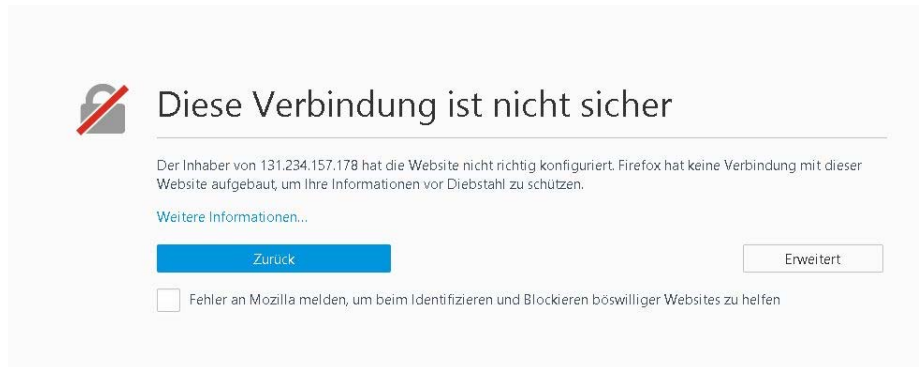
Diese Verbindung ist nicht sicher

Der Inhaber von 131.234.157.178 hat die Website nicht richtig konfiguriert. Firefox hat keine Verbindung mit dieser Website aufgebaut, um Ihre Informationen vor Diebstahl zu schützen.

Weitere Informationen...

Zurück

Erweitert

Fehler an Mozilla melden, um beim Identifizieren und Blockieren böswilliger Websites zu helfen